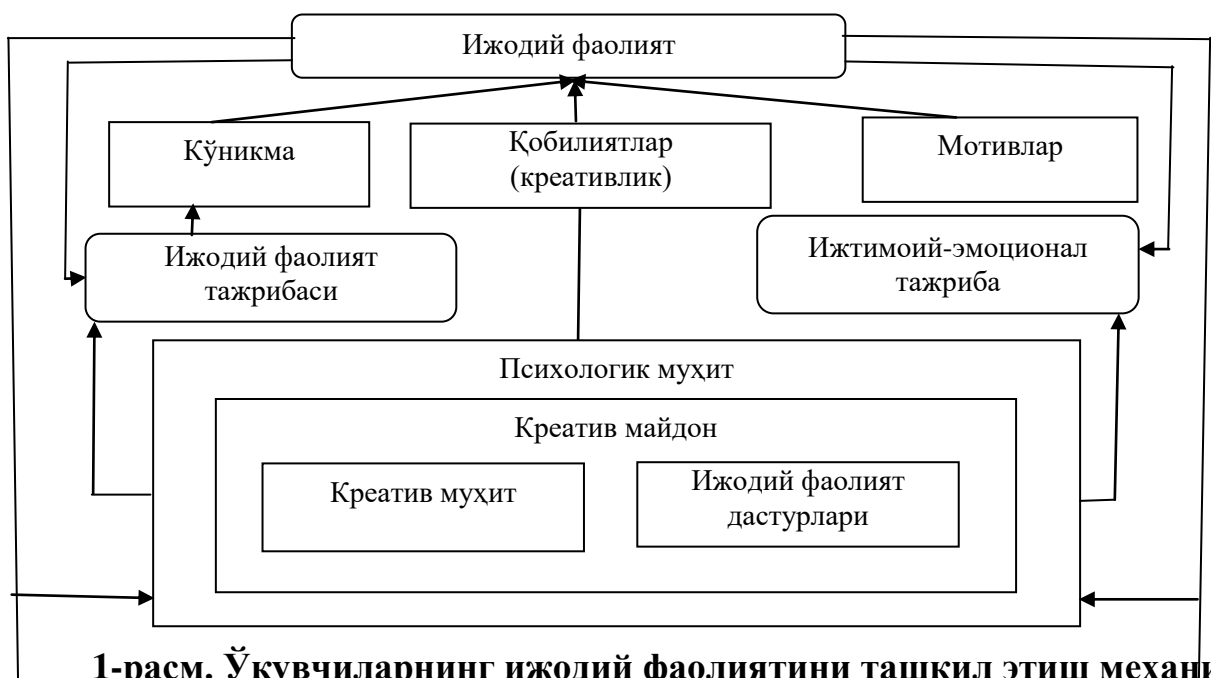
Ижодий фаолият

Кўникма

Қобилиятлар (креативлик)

Мотивлар

Ижодий фаолият тажрибаси

Ижтимоий-эмоционал тажриба

Психологик муҳит

Креатив майдон

Креатив муҳит

Ижодий фаолият дастурлари

1-расм. Ўқувчиларнинг ижодий фаолиятини ташкил этиш механи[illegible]